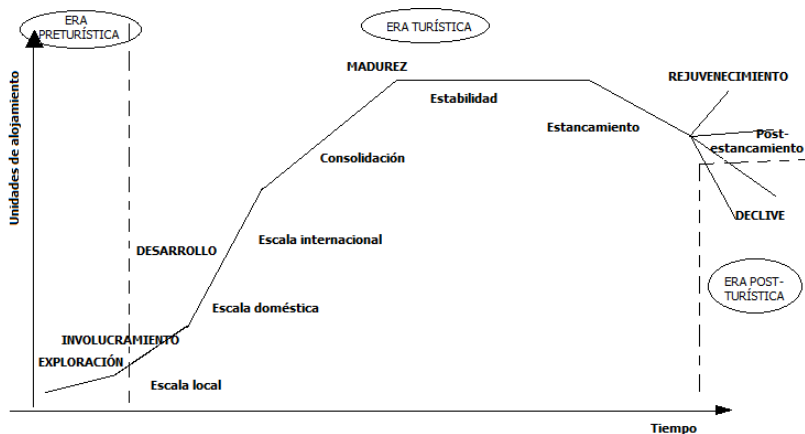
ERA PRETURÍSTICA

ERA TURÍSTICA

Unidades de alojamiento

MADUREZ

Estabilidad

REJUVENECIMIENTO

Estancamiento

Post-estancamiento

Consolidación

DECLIVE

DESARROLLO

Escala internacional

ERA POST-TURÍSTICA

Escala doméstica

INVOLUCRAMIENTO

EXPLORACIÓN

Escala local

Tiempo